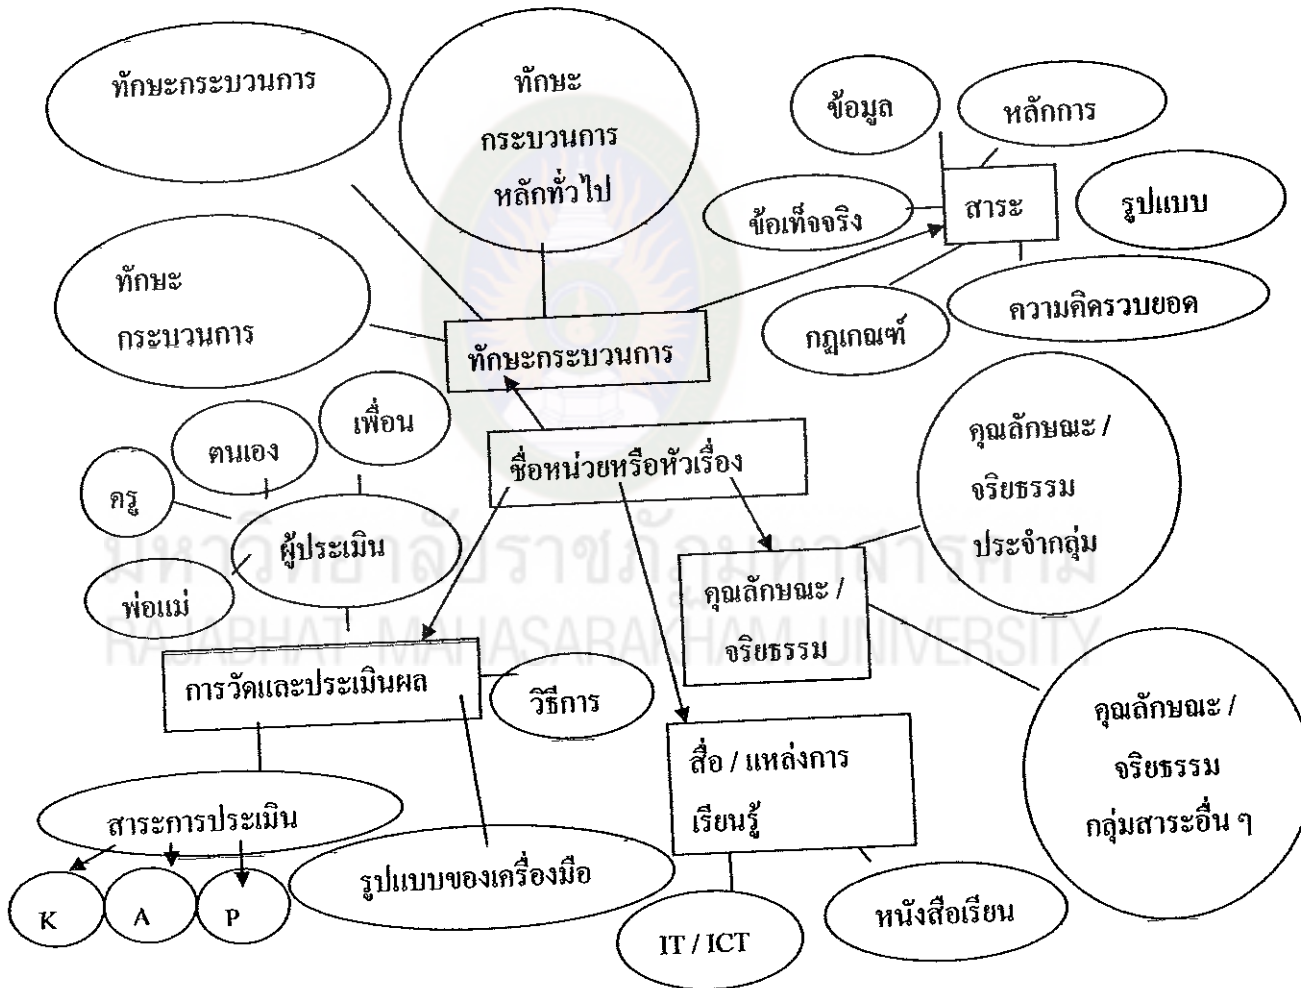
ทักษะกระบวนการ

ทักษะ กระบวนการ หลักทั่วไป

ข้อมูล

หลักการ

ข้อเท็จจริง

สาระ

รูปแบบ

ทักษะ กระบวนการ

ความคิดรวบยอด

กฎเกณฑ์

ทักษะกระบวนการ

เพื่อน

ตนเอง

ชื่อหน่วยหรือหัวเรื่อง

คุณลักษณะ / จริยธรรม ประจำกลุ่ม

ครู

ผู้ประเมิน

พ่อแม่

มหาวิทยาลัยราชภัฏมหาสารคาม
RAJABHAT MAHASARAKHAM UNIVERSITY

คุณลักษณะ / จริยธรรม

การวัดและประเมินผล

วิธีการ

คุณลักษณะ / จริยธรรม กลุ่มสาระอื่น ๆ

สื่อ / แหล่งการเรียนรู้

สาระการประเมิน

รูปแบบของเครื่องมือ

K

A

P

หนังสือเรียน

IT / ICT